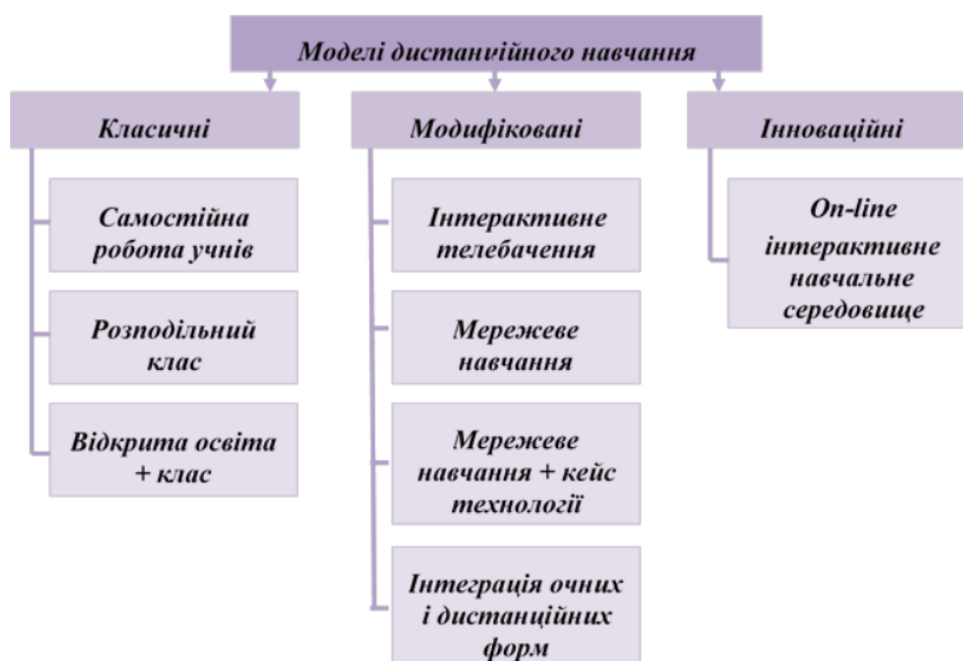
Моделі дистанційного навчання

Класичні

Самостійна робота учнів

Розподільний клас

Відкрита освіта + клас

Модифіковані

Інтерактивне телебачення

Мережеве навчання

Мережеве навчання + кейс технології

Інтеграція очних і дистанційних форм

Інноваційні

On-line інтерактивне навчальне середовище